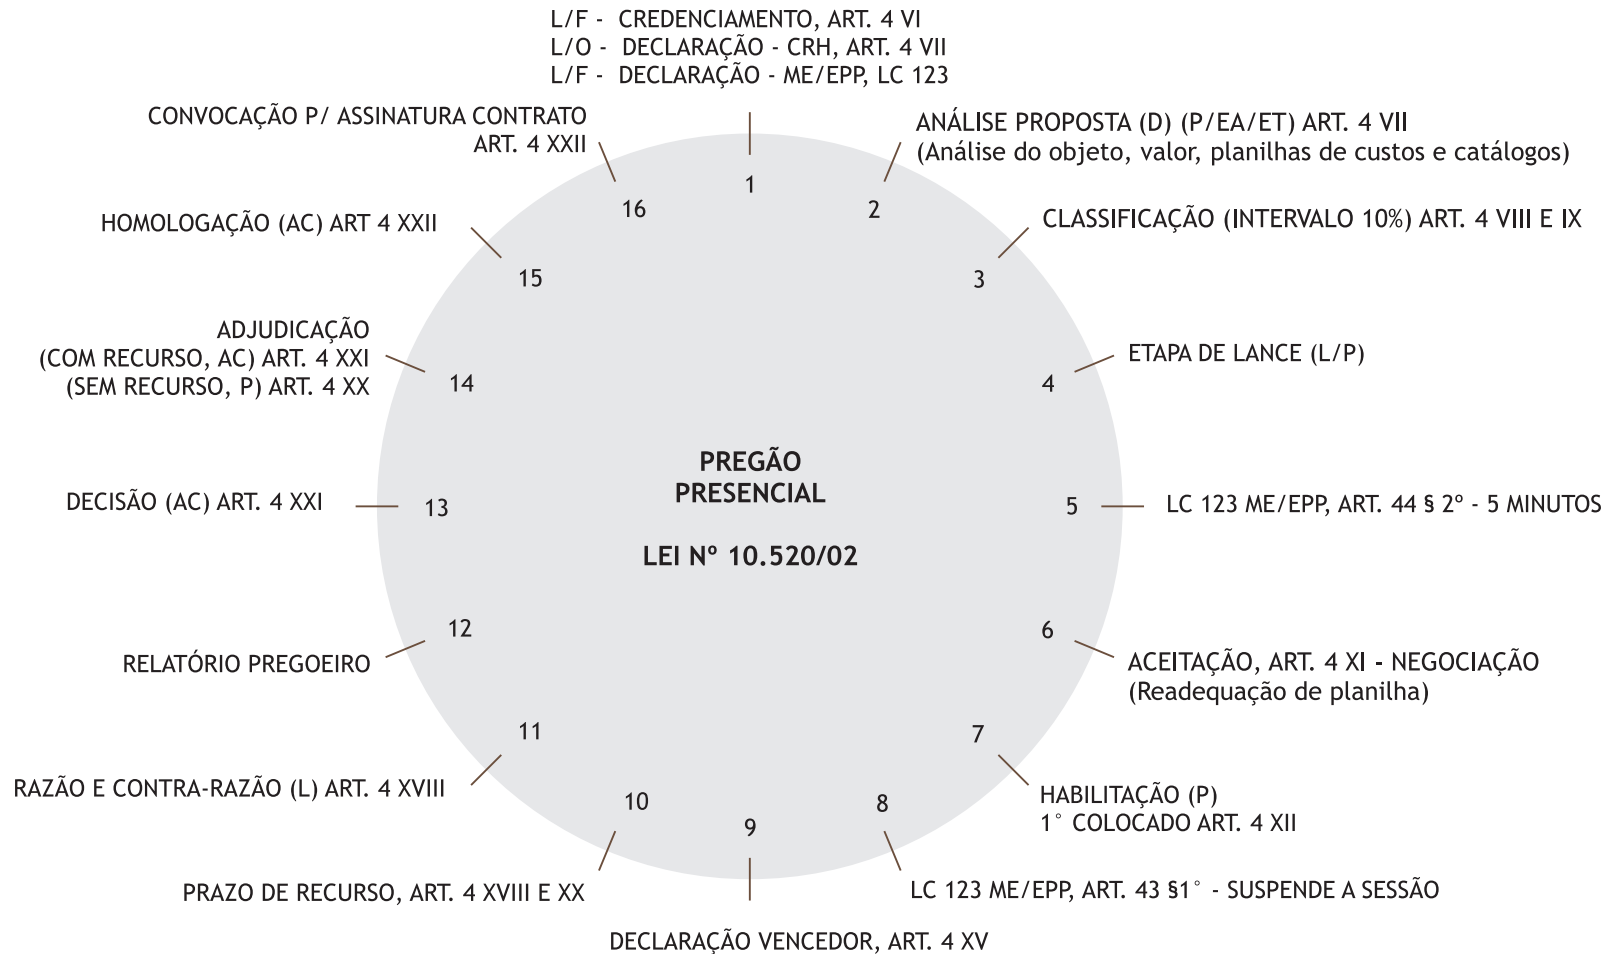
L/F - CREDENCIAMENTO, ART. 4 VI
L/O - DECLARAÇÃO - CRH, ART. 4 VII
L/F - DECLARAÇÃO - ME/EPP, LC 123

CONVOCAÇÃO P/ ASSINATURA CONTRATO
ART. 4 XXII

ANÁLISE PROPOSTA (D) (P/EA/ET) ART. 4 VII
(Análise do objeto, valor, planilhas de custos e catálogos)

1

16

2

HOMOLOGAÇÃO (AC) ART 4 XXII

CLASSIFICAÇÃO (INTERVALO 10%) ART. 4 VIII E IX

15

3

ADJUDICAÇÃO
(COM RECURSO, AC) ART. 4 XXI
(SEM RECURSO, P) ART. 4 XX

ETAPA DE LANCE (L/P)

14

4

PREGÃO
PRESENCIAL

LEI Nº 10.520/02

DECISÃO (AC) ART. 4 XXI

13

5

LC 123 ME/EPP, ART. 44 § 2º - 5 MINUTOS

12

6

RELATÓRIO PREGOEIRO

ACEITAÇÃO, ART. 4 XI - NEGOCIAÇÃO
(Readequação de planilha)

11

7

RAZÃO E CONTRA-RAZÃO (L) ART. 4 XVIII

HABILITAÇÃO (P)
1° COLOCADO ART. 4 XII

10

8

9

PRAZO DE RECURSO, ART. 4 XVIII E XX

LC 123 ME/EPP, ART. 43 §1° - SUSPENDE A SESSÃO

DECLARAÇÃO VENCEDOR, ART. 4 XV